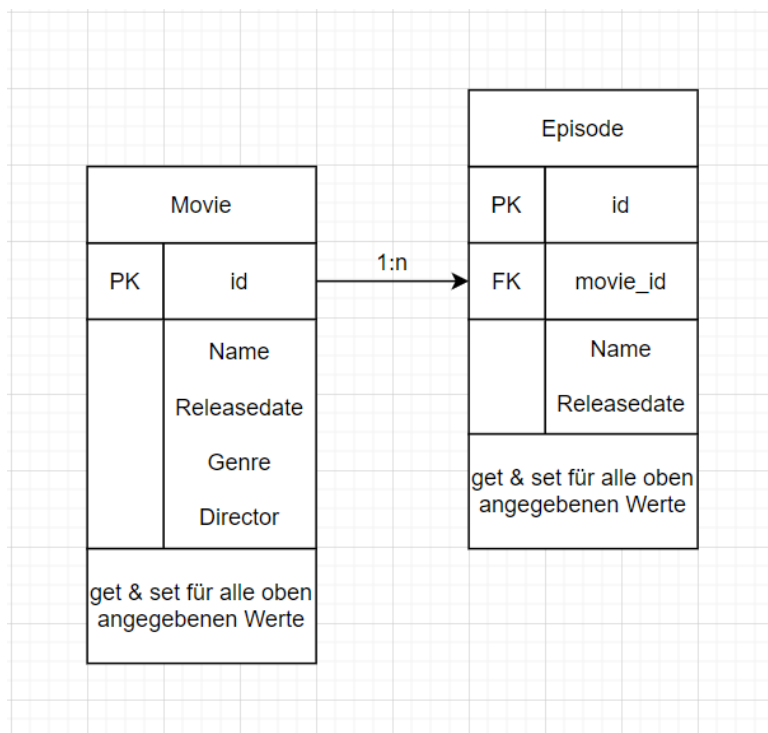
Movie

| PK | id |
|---|---|
| | Name<br>Releasedate<br>Genre<br>Director |

get & set für alle oben angegebenen Werte

1:n

Episode

| PK | id |
|---|---|
| FK | movie_id |
| | Name<br>Releasedate |

get & set für alle oben angegebenen Werte